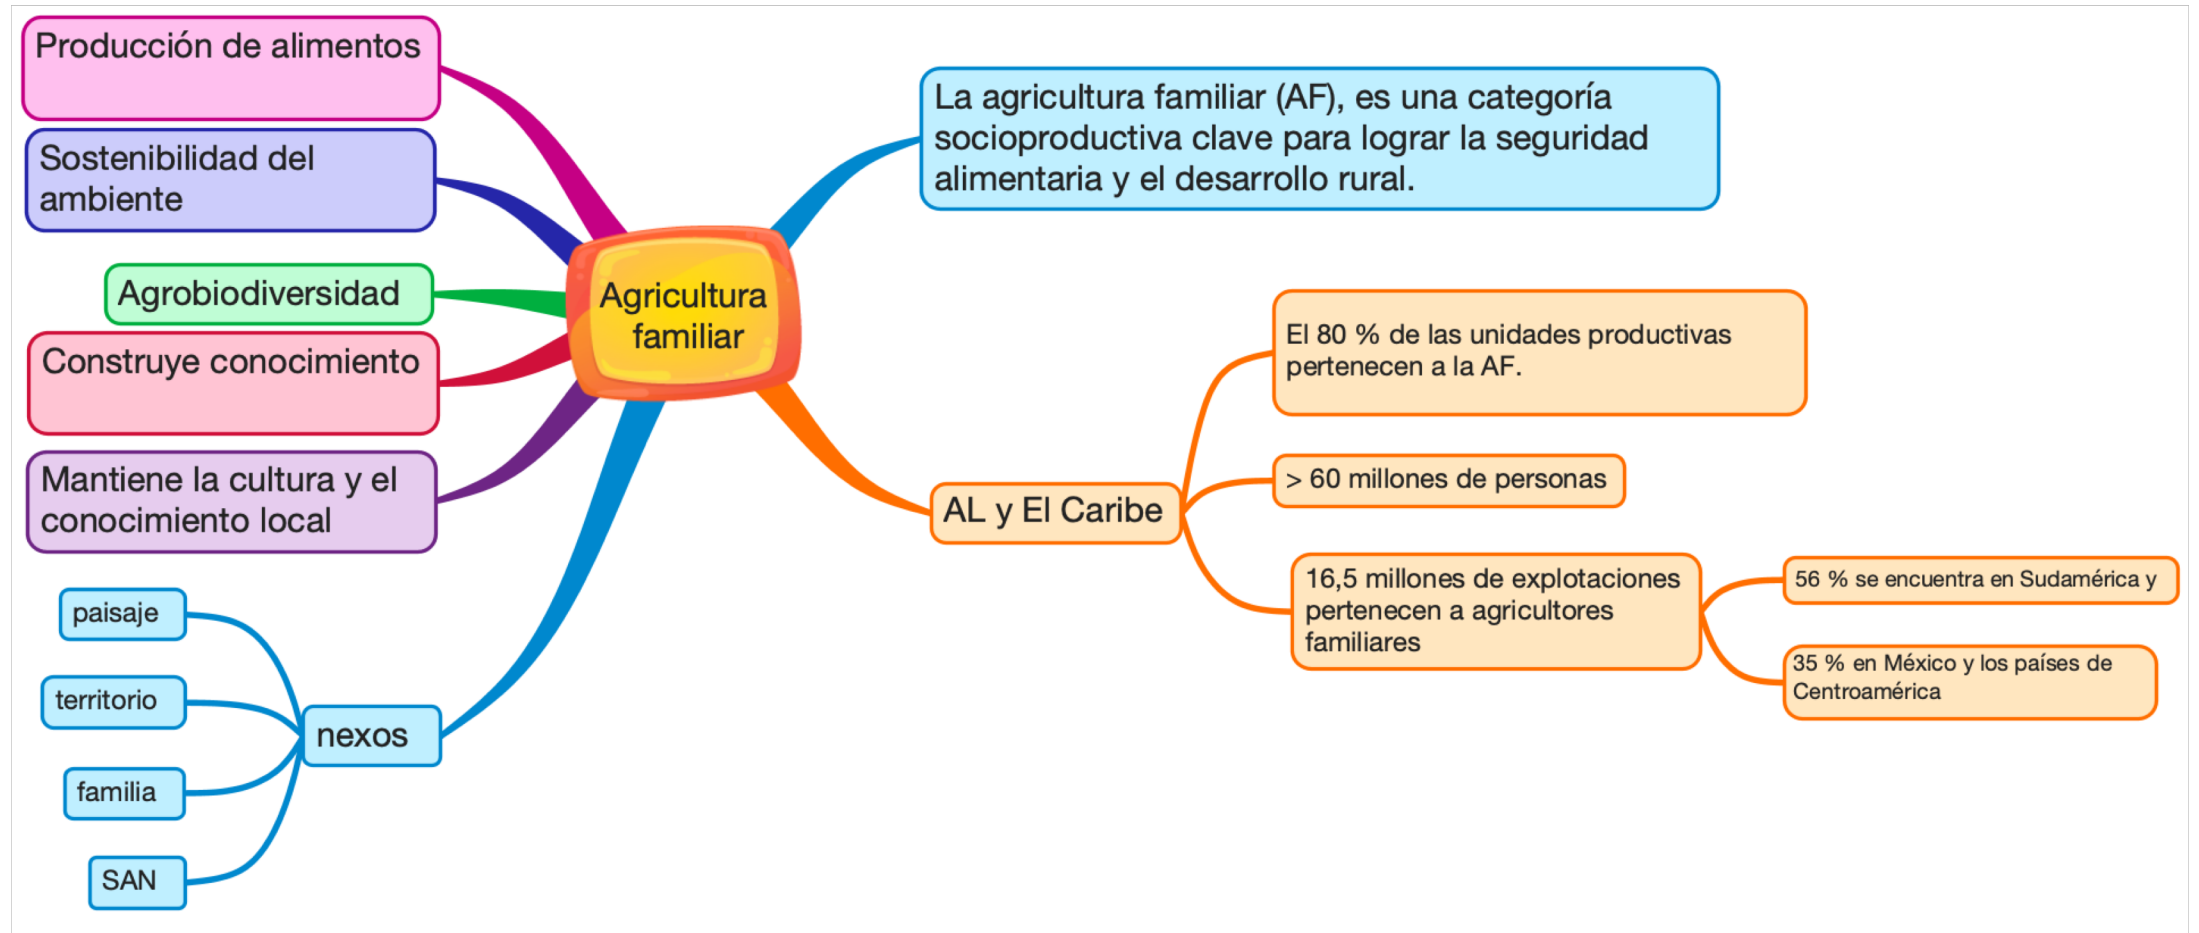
Agricultura familiar

Producción de alimentos

Sostenibilidad del ambiente

Agrobiodiversidad

Construye conocimiento

Mantiene la cultura y el conocimiento local

nexos

paisaje

territorio

familia

SAN

La agricultura familiar (AF), es una categoría socioproductiva clave para lograr la seguridad alimentaria y el desarrollo rural.

AL y El Caribe

El 80 % de las unidades productivas pertenecen a la AF.

> 60 millones de personas

16,5 millones de explotaciones pertenecen a agricultores familiares

56 % se encuentra en Sudamérica y

35 % en México y los países de Centroamérica